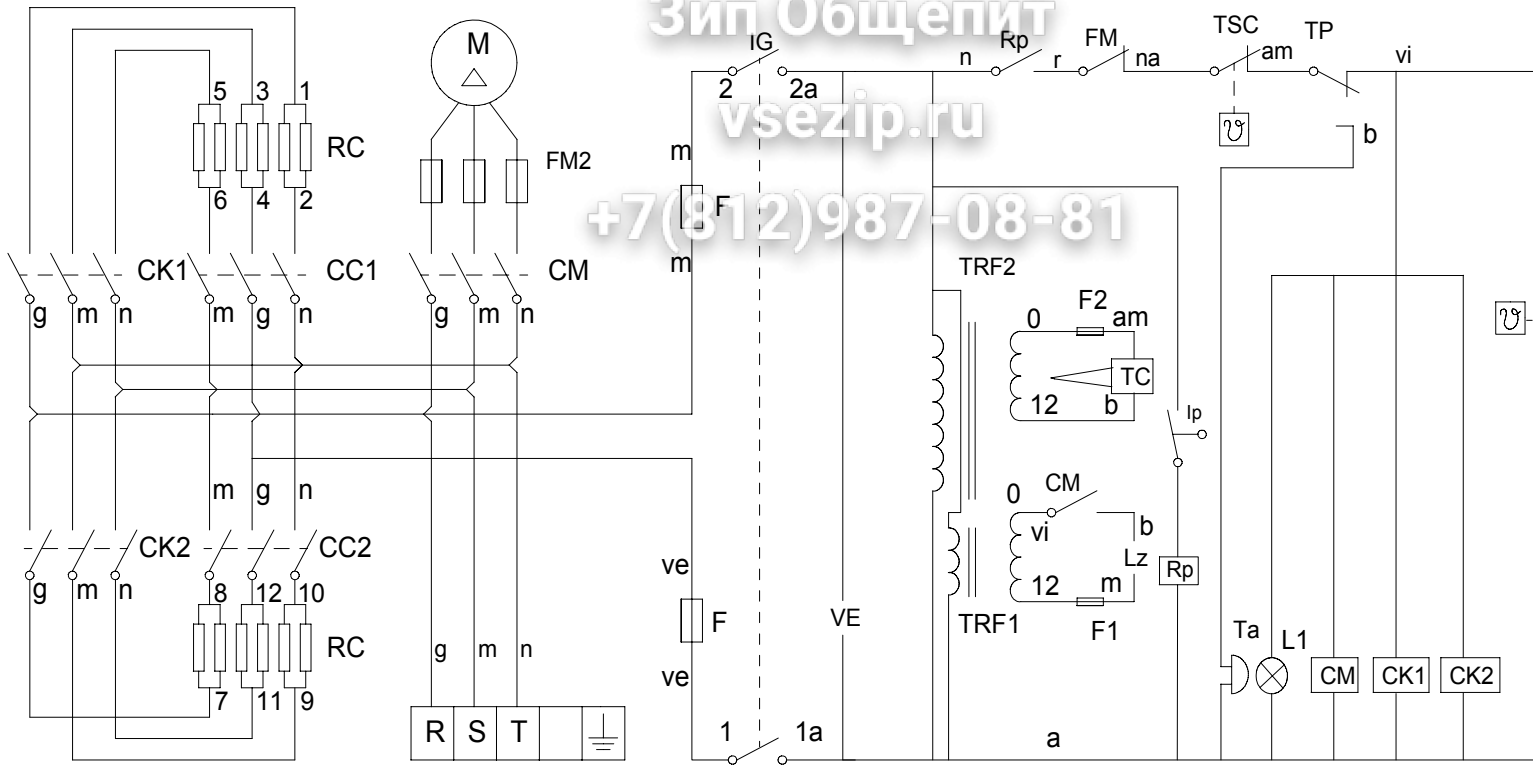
Зип Общепит
vsezip.ru
+7(812)987-08-81

M
5 3 1
RC
6 4 2
FM2
CK1 CC1 CM
g m n m g n g m n
IG
2 2a
m
F
m
n Rp r FM na TSC am TP vi
b
TRF2
0 F2 am
TC
12 b
Ip
0 CM
vi b
Lz
12 m
Rp
TRF1
F1
m g n
CK2 CC2
g m n 8 12 10
RC
7 11 9
g m n
R S T
ve
F
ve
VE
1 1a
a
Ta L1
CM CK1 CK2